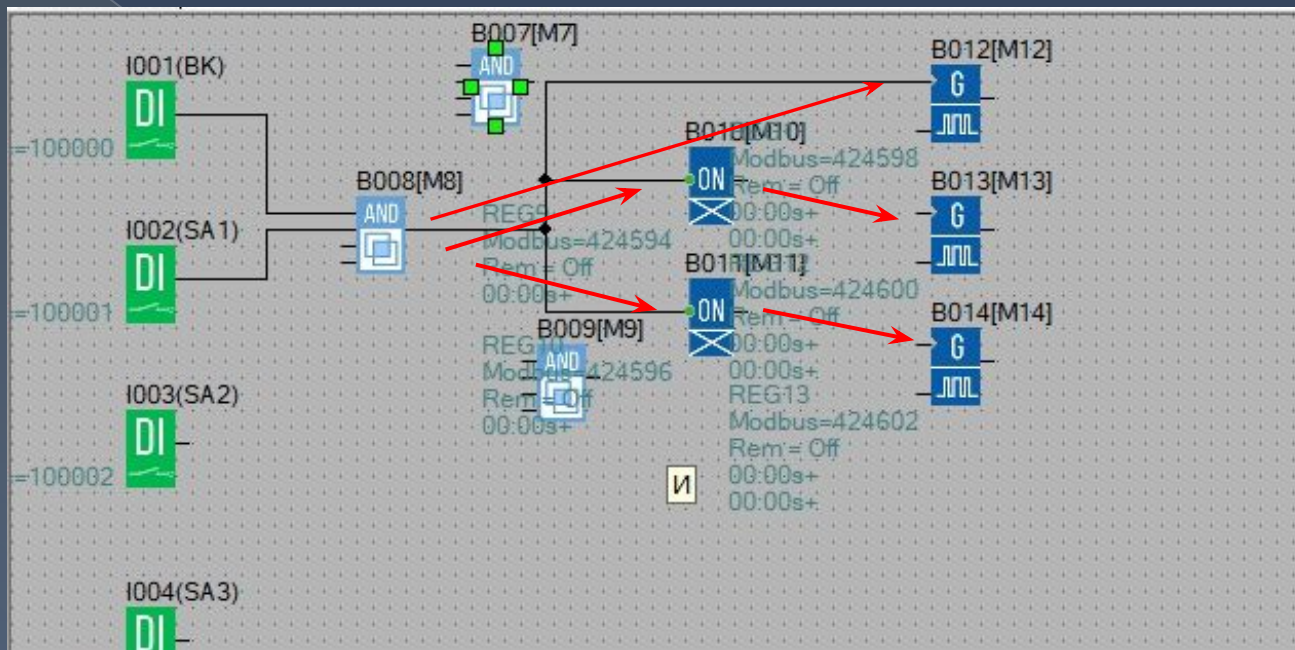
B007[M7]
AND
I001(BK)
DI
=100000
B012[M12]
G
B010[M10]
Modbus=424598
Rem = Off
00:00s+
00:00s+
ON
B008[M8]
AND
REG9
Modbus=424594
Rem = Off
00:00s+
B013[M13]
G
I002(SA1)
DI
=100001
B011[M11]
ON
Modbus=424600
Rem = Off
00:00s+
00:00s+
B014[M14]
G
B009[M9]
AND
REG10
Modbus=424596
Rem = Off
00:00s+
I003(SA2)
DI
=100002
REG13
Modbus=424602
Rem = Off
00:00s+
00:00s+
И
I004(SA3)
DI